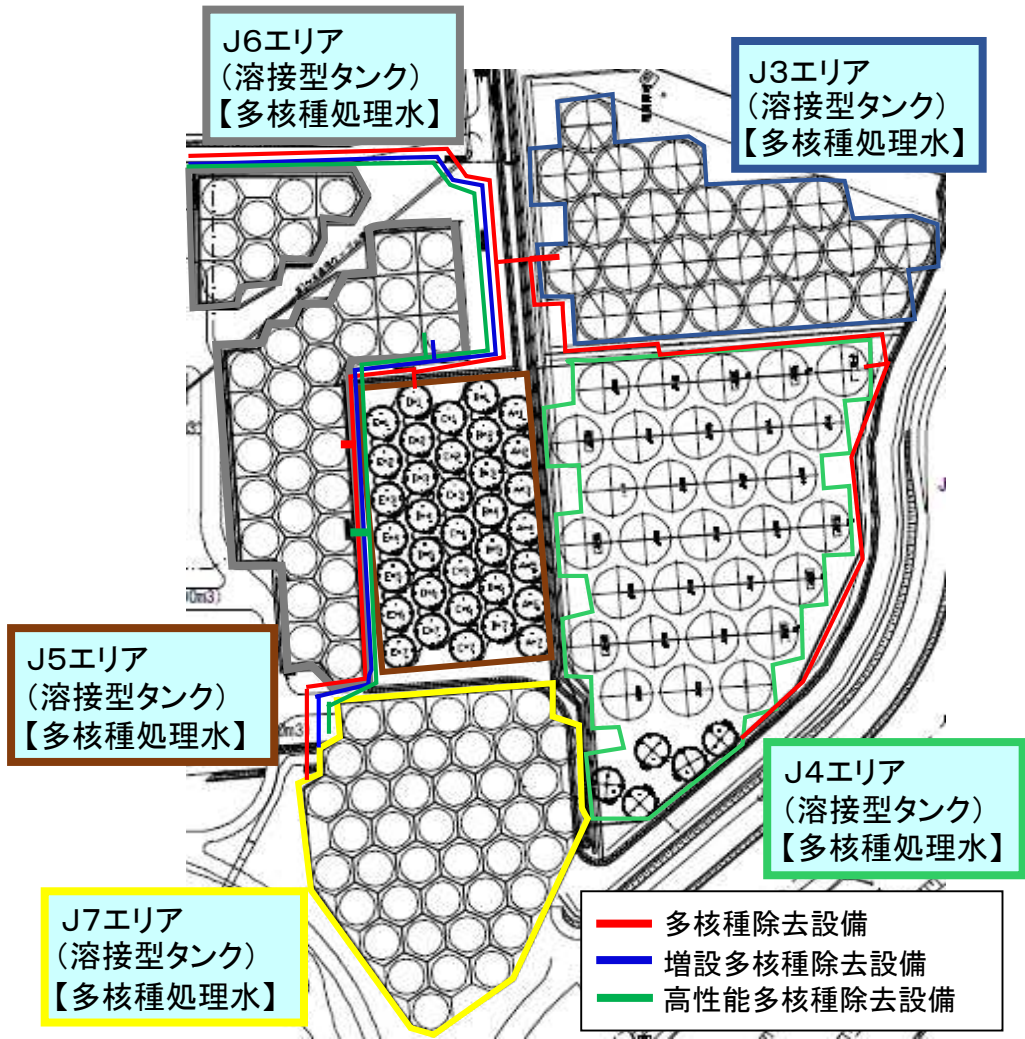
J6エリア
（溶接型タンク）
【多核種処理水】

J3エリア
（溶接型タンク）
【多核種処理水】

J5エリア
（溶接型タンク）
【多核種処理水】

J4エリア
（溶接型タンク）
【多核種処理水】

J7エリア
（溶接型タンク）
【多核種処理水】

多核種除去設備
増設多核種除去設備
高性能多核種除去設備